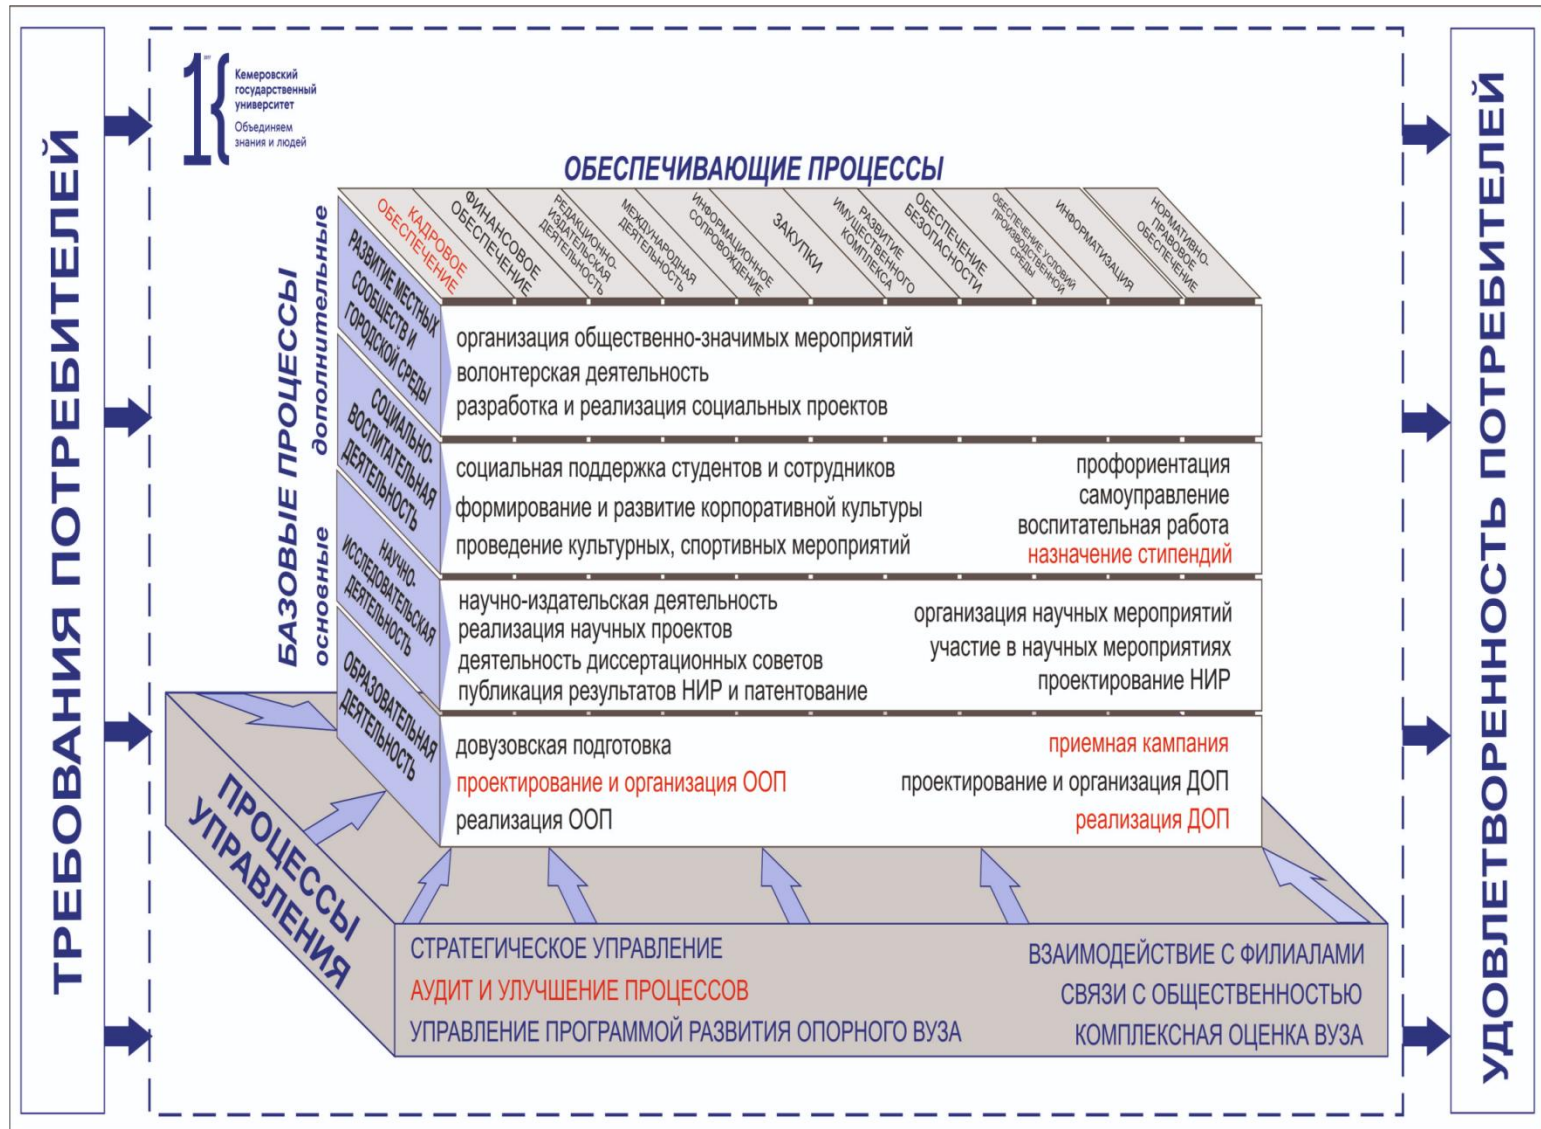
ТРЕБОВАНИЯ ПОТРЕБИТЕЛЕЙ

Кемеровский государственный университет
Объединяем знания и людей

ОБЕСПЕЧИВАЮЩИЕ ПРОЦЕССЫ

КАДРОВОЕ ОБЕСПЕЧЕНИЕ
ФИНАНСОВОЕ ОБЕСПЕЧЕНИЕ
РЕДАКЦИОННО-ИЗДАТЕЛЬСКАЯ ДЕЯТЕЛЬНОСТЬ
МЕЖДУНАРОДНАЯ ДЕЯТЕЛЬНОСТЬ
ИНФОРМАЦИОННОЕ СОПРОВОЖДЕНИЕ
ЗАКУПКИ
РАЗВИТИЕ ИМУЩЕСТВЕННОГО КОМПЛЕКСА
ОБЕСПЕЧЕНИЕ БЕЗОПАСНОСТИ
ОБЕСПЕЧЕНИЕ УСЛОВИЙ ПРОИЗВОДСТВЕННОЙ СРЕДЫ
ИНФОРМАТИЗАЦИЯ
НОРМАТИВНО-ПРАВОВОЕ ОБЕСПЕЧЕНИЕ

БАЗОВЫЕ ПРОЦЕССЫ
дополнительные
основные

РАЗВИТИЕ МЕСТНЫХ СООБЩЕСТВ И ГОРОДСКОЙ СРЕДЫ
организация общественно-значимых мероприятий
волонтерская деятельность
разработка и реализация социальных проектов

СОЦИАЛЬНО-ВОСПИТАТЕЛЬНАЯ ДЕЯТЕЛЬНОСТЬ
социальная поддержка студентов и сотрудников
формирование и развитие корпоративной культуры
проведение культурных, спортивных мероприятий
профориентация
самоуправление
воспитательная работа
назначение стипендий

НАУЧНО-ИССЛЕДОВАТЕЛЬСКАЯ ДЕЯТЕЛЬНОСТЬ
научно-издательская деятельность
реализация научных проектов
деятельность диссертационных советов
публикация результатов НИР и патентование
организация научных мероприятий
участие в научных мероприятиях
проектирование НИР

ОБРАЗОВАТЕЛЬНАЯ ДЕЯТЕЛЬНОСТЬ
довузовская подготовка
проектирование и организация ООП
реализация ООП
приемная кампания
проектирование и организация ДОП
реализация ДОП

ПРОЦЕССЫ УПРАВЛЕНИЯ
СТРАТЕГИЧЕСКОЕ УПРАВЛЕНИЕ
АУДИТ И УЛУЧШЕНИЕ ПРОЦЕССОВ
УПРАВЛЕНИЕ ПРОГРАММОЙ РАЗВИТИЯ ОПОРНОГО ВУЗА
ВЗАИМОДЕЙСТВИЕ С ФИЛИАЛАМИ
СВЯЗИ С ОБЩЕСТВЕННОСТЬЮ
КОМПЛЕКСНАЯ ОЦЕНКА ВУЗА

УДОВЛЕТВОРЕННОСТЬ ПОТРЕБИТЕЛЕЙ